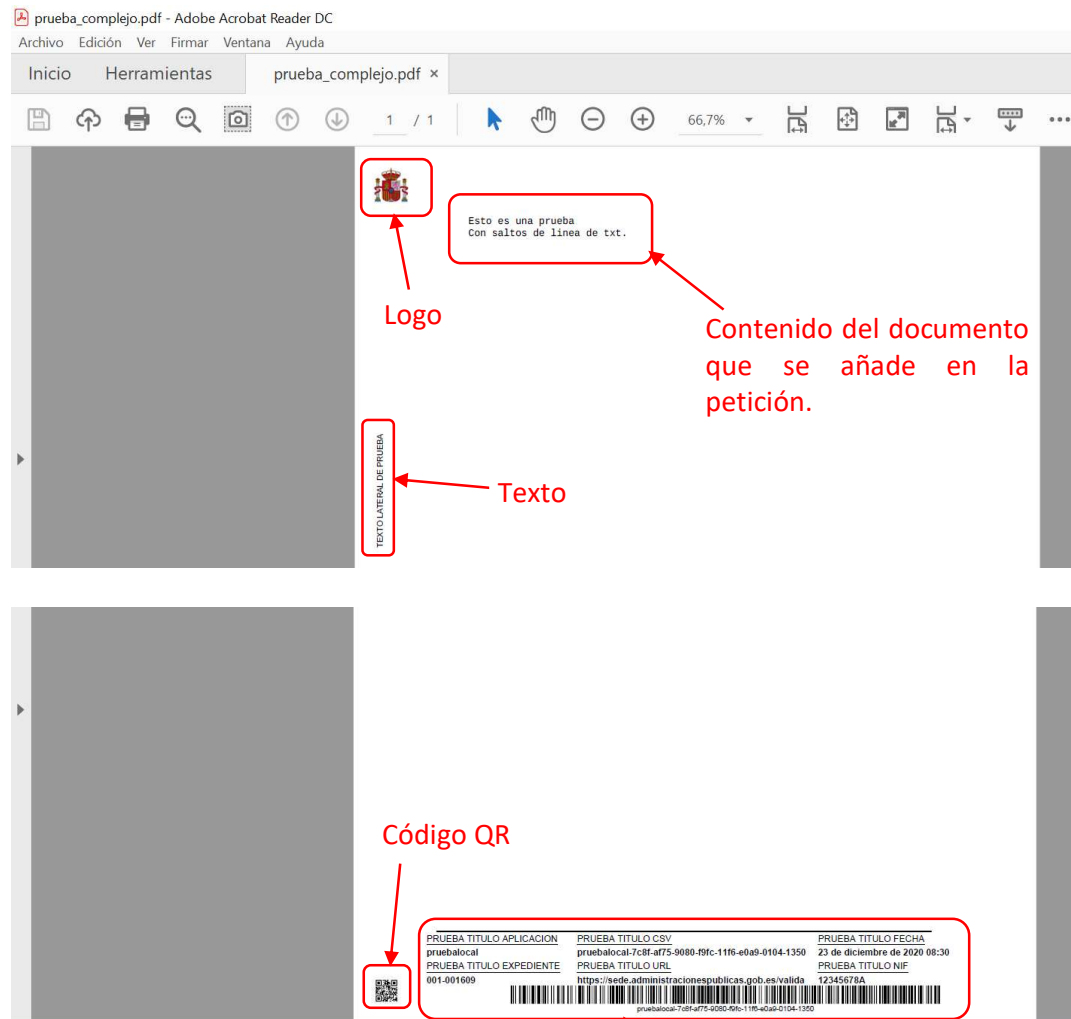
prueba_complejo.pdf - Adobe Acrobat Reader DC

Archivo Edición Ver Firmar Ventana Ayuda

Inicio Herramientas prueba_complejo.pdf ×

1 / 1 66,7%

Esto es una prueba
Con saltos de linea de txt.

Logo

Contenido del documento que se añade en la petición.

TEXTO LATERAL DE PRUEBA

Texto

Código QR

| PRUEBA TITULO APLICACION | PRUEBA TITULO CSV | PRUEBA TITULO FECHA |
|---|---|---|
| pruebalocal | pruebalocal-7c8f-af75-9080-f9fc-11f6-e0a9-0104-1350 | 23 de diciembre de 2020 08:30 |
| PRUEBA TITULO EXPEDIENTE | PRUEBA TITULO URL | PRUEBA TITULO NIF |
| 001-001609 | https://sede.administracionespublicas.gob.es/valida | 12345678A |

pruebalocal-7c8f-af75-9080-f9fc-11f6-e0a9-0104-1350